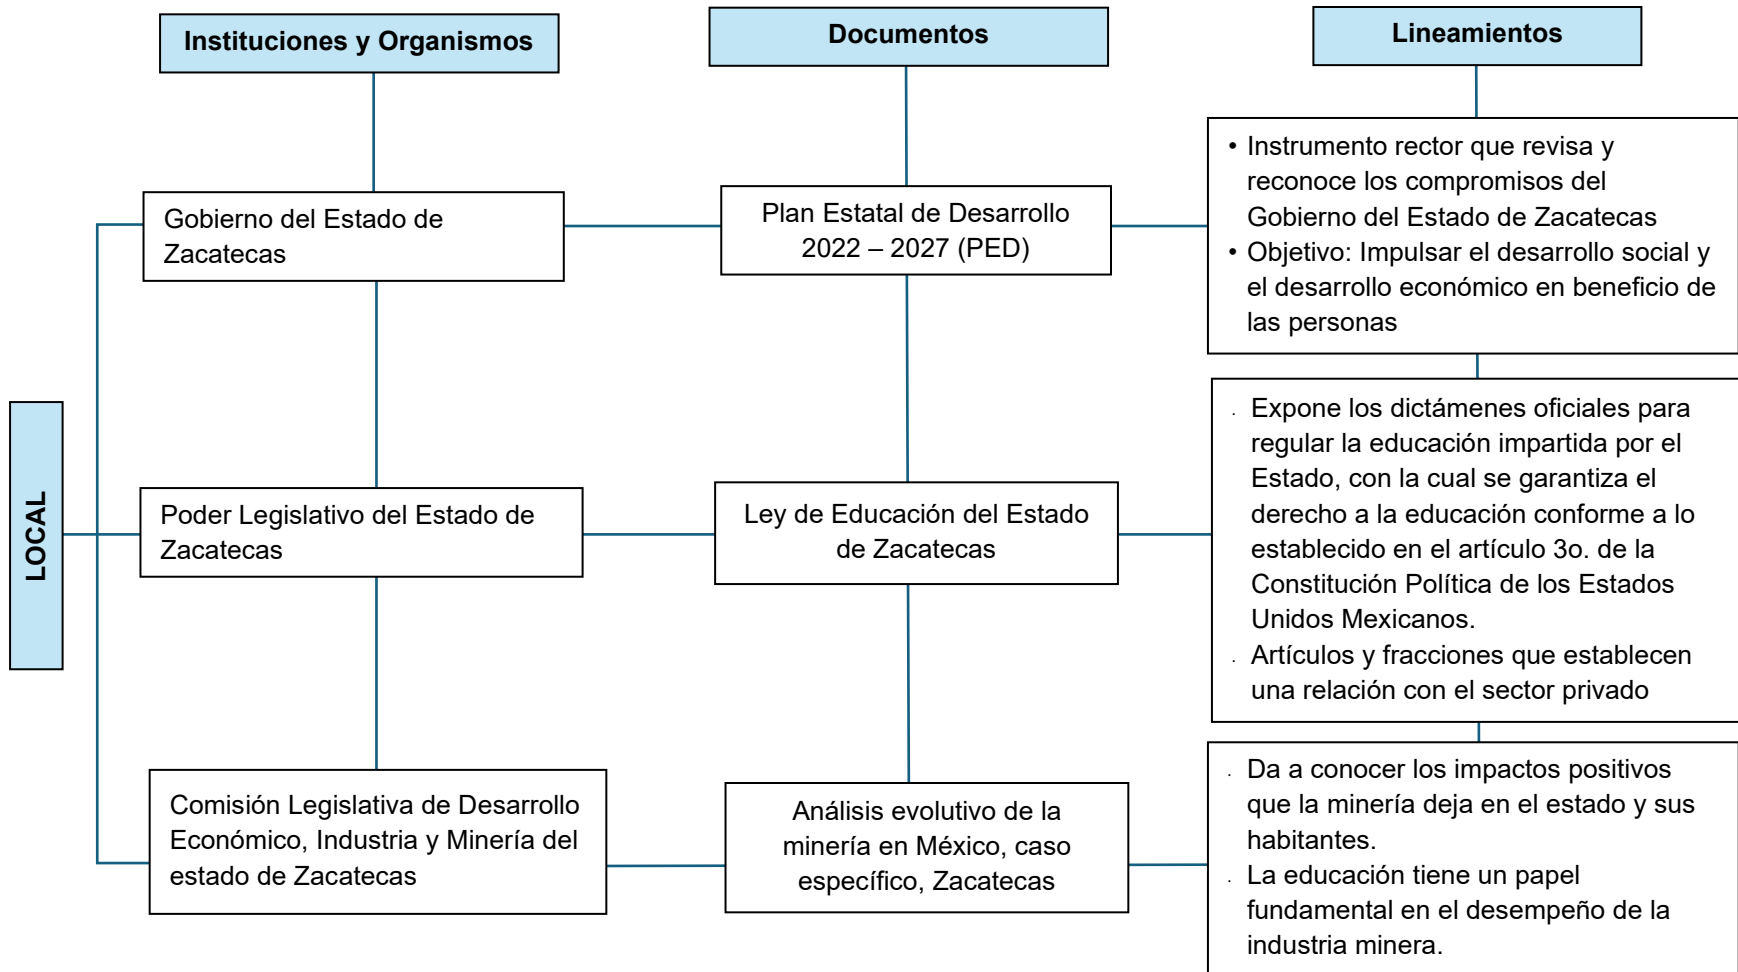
Instituciones y Organismos

Documentos

Lineamientos

LOCAL

Gobierno del Estado de Zacatecas

Plan Estatal de Desarrollo 2022 – 2027 (PED)

• Instrumento rector que revisa y reconoce los compromisos del Gobierno del Estado de Zacatecas
• Objetivo: Impulsar el desarrollo social y el desarrollo económico en beneficio de las personas

Poder Legislativo del Estado de Zacatecas

Ley de Educación del Estado de Zacatecas

. Expone los dictámenes oficiales para regular la educación impartida por el Estado, con la cual se garantiza el derecho a la educación conforme a lo establecido en el artículo 3o. de la Constitución Política de los Estados Unidos Mexicanos.
. Artículos y fracciones que establecen una relación con el sector privado

Comisión Legislativa de Desarrollo Económico, Industria y Minería del estado de Zacatecas

Análisis evolutivo de la minería en México, caso específico, Zacatecas

. Da a conocer los impactos positivos que la minería deja en el estado y sus habitantes.
. La educación tiene un papel fundamental en el desempeño de la industria minera.